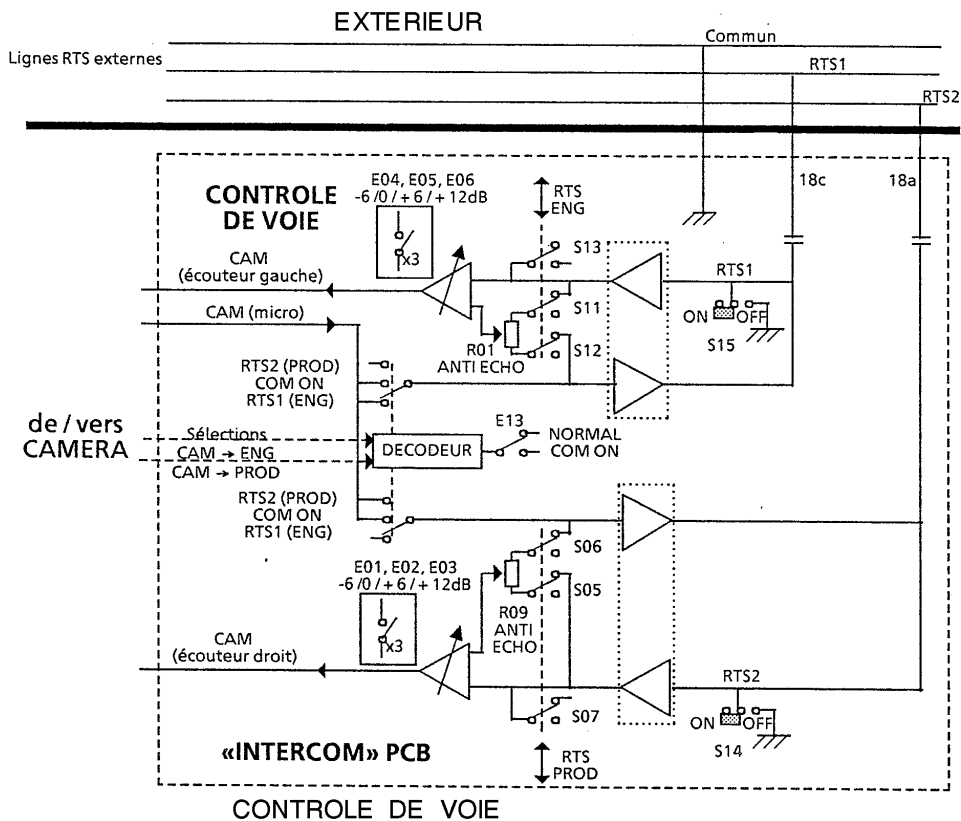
EXTERIEUR

Lignes RTS externes

Commun

RTS1

RTS2

CONTROLE DE VOIE

E04, E05, E06
-6 /0 / + 6 / + 12dB

x3

RTS
ENG

18c

18a

CAM
(écouteur gauche)

S13

S11

RTS1

CAM (micro)

R01
ANTI ECHO

S12

ON OFF

S15

RTS2 (PROD)
COM ON
RTS1 (ENG)

de / vers
CAMERA

Sélections
CAM → ENG
CAM → PROD

DECODEUR

E13

NORMAL
COM ON

RTS2 (PROD)
COM ON
RTS1 (ENG)

S06

E01, E02, E03
-6 /0 / + 6 / + 12dB

S05

x3

R09
ANTI
ECHO

CAM
(écouteur droit)

RTS2

S07

ON OFF

S14

«INTERCOM» PCB

RTS
PROD

CONTROLE DE VOIE